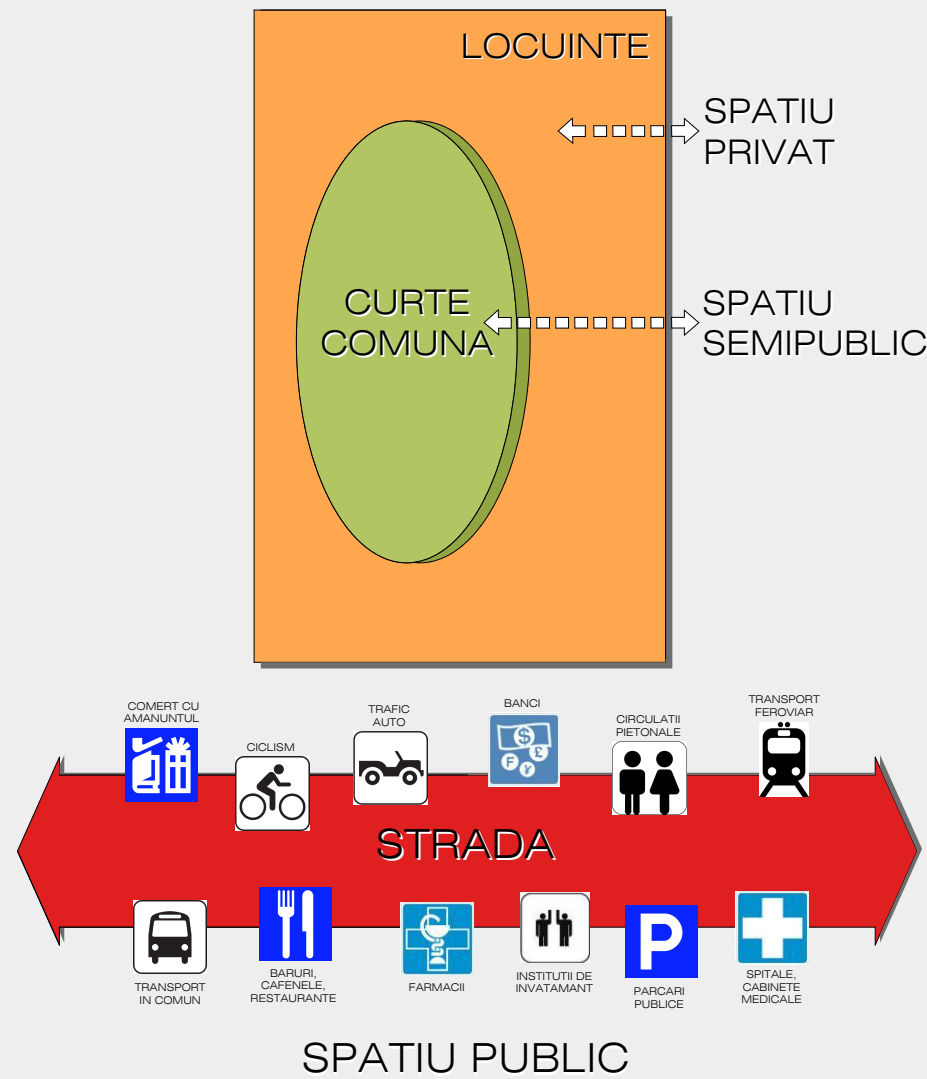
LOCUINTE

SPATIU PRIVAT

CURTE COMUNA

SPATIU SEMIPUBLIC

COMERT CU AMANUNTUL

CICLISM

TRAFIC AUTO

BANCI

CIRCULATII PIETONALE

TRANSPORT FEROVIAR

STRADA

TRANSPORT IN COMUN

BARURI, CAFENELE, RESTAURANTE

FARMACII

INSTITUTII DE INVATAMANT

P

PARCARI PUBLICE

SPITALE, CABINETE MEDICALE

SPATIU PUBLIC